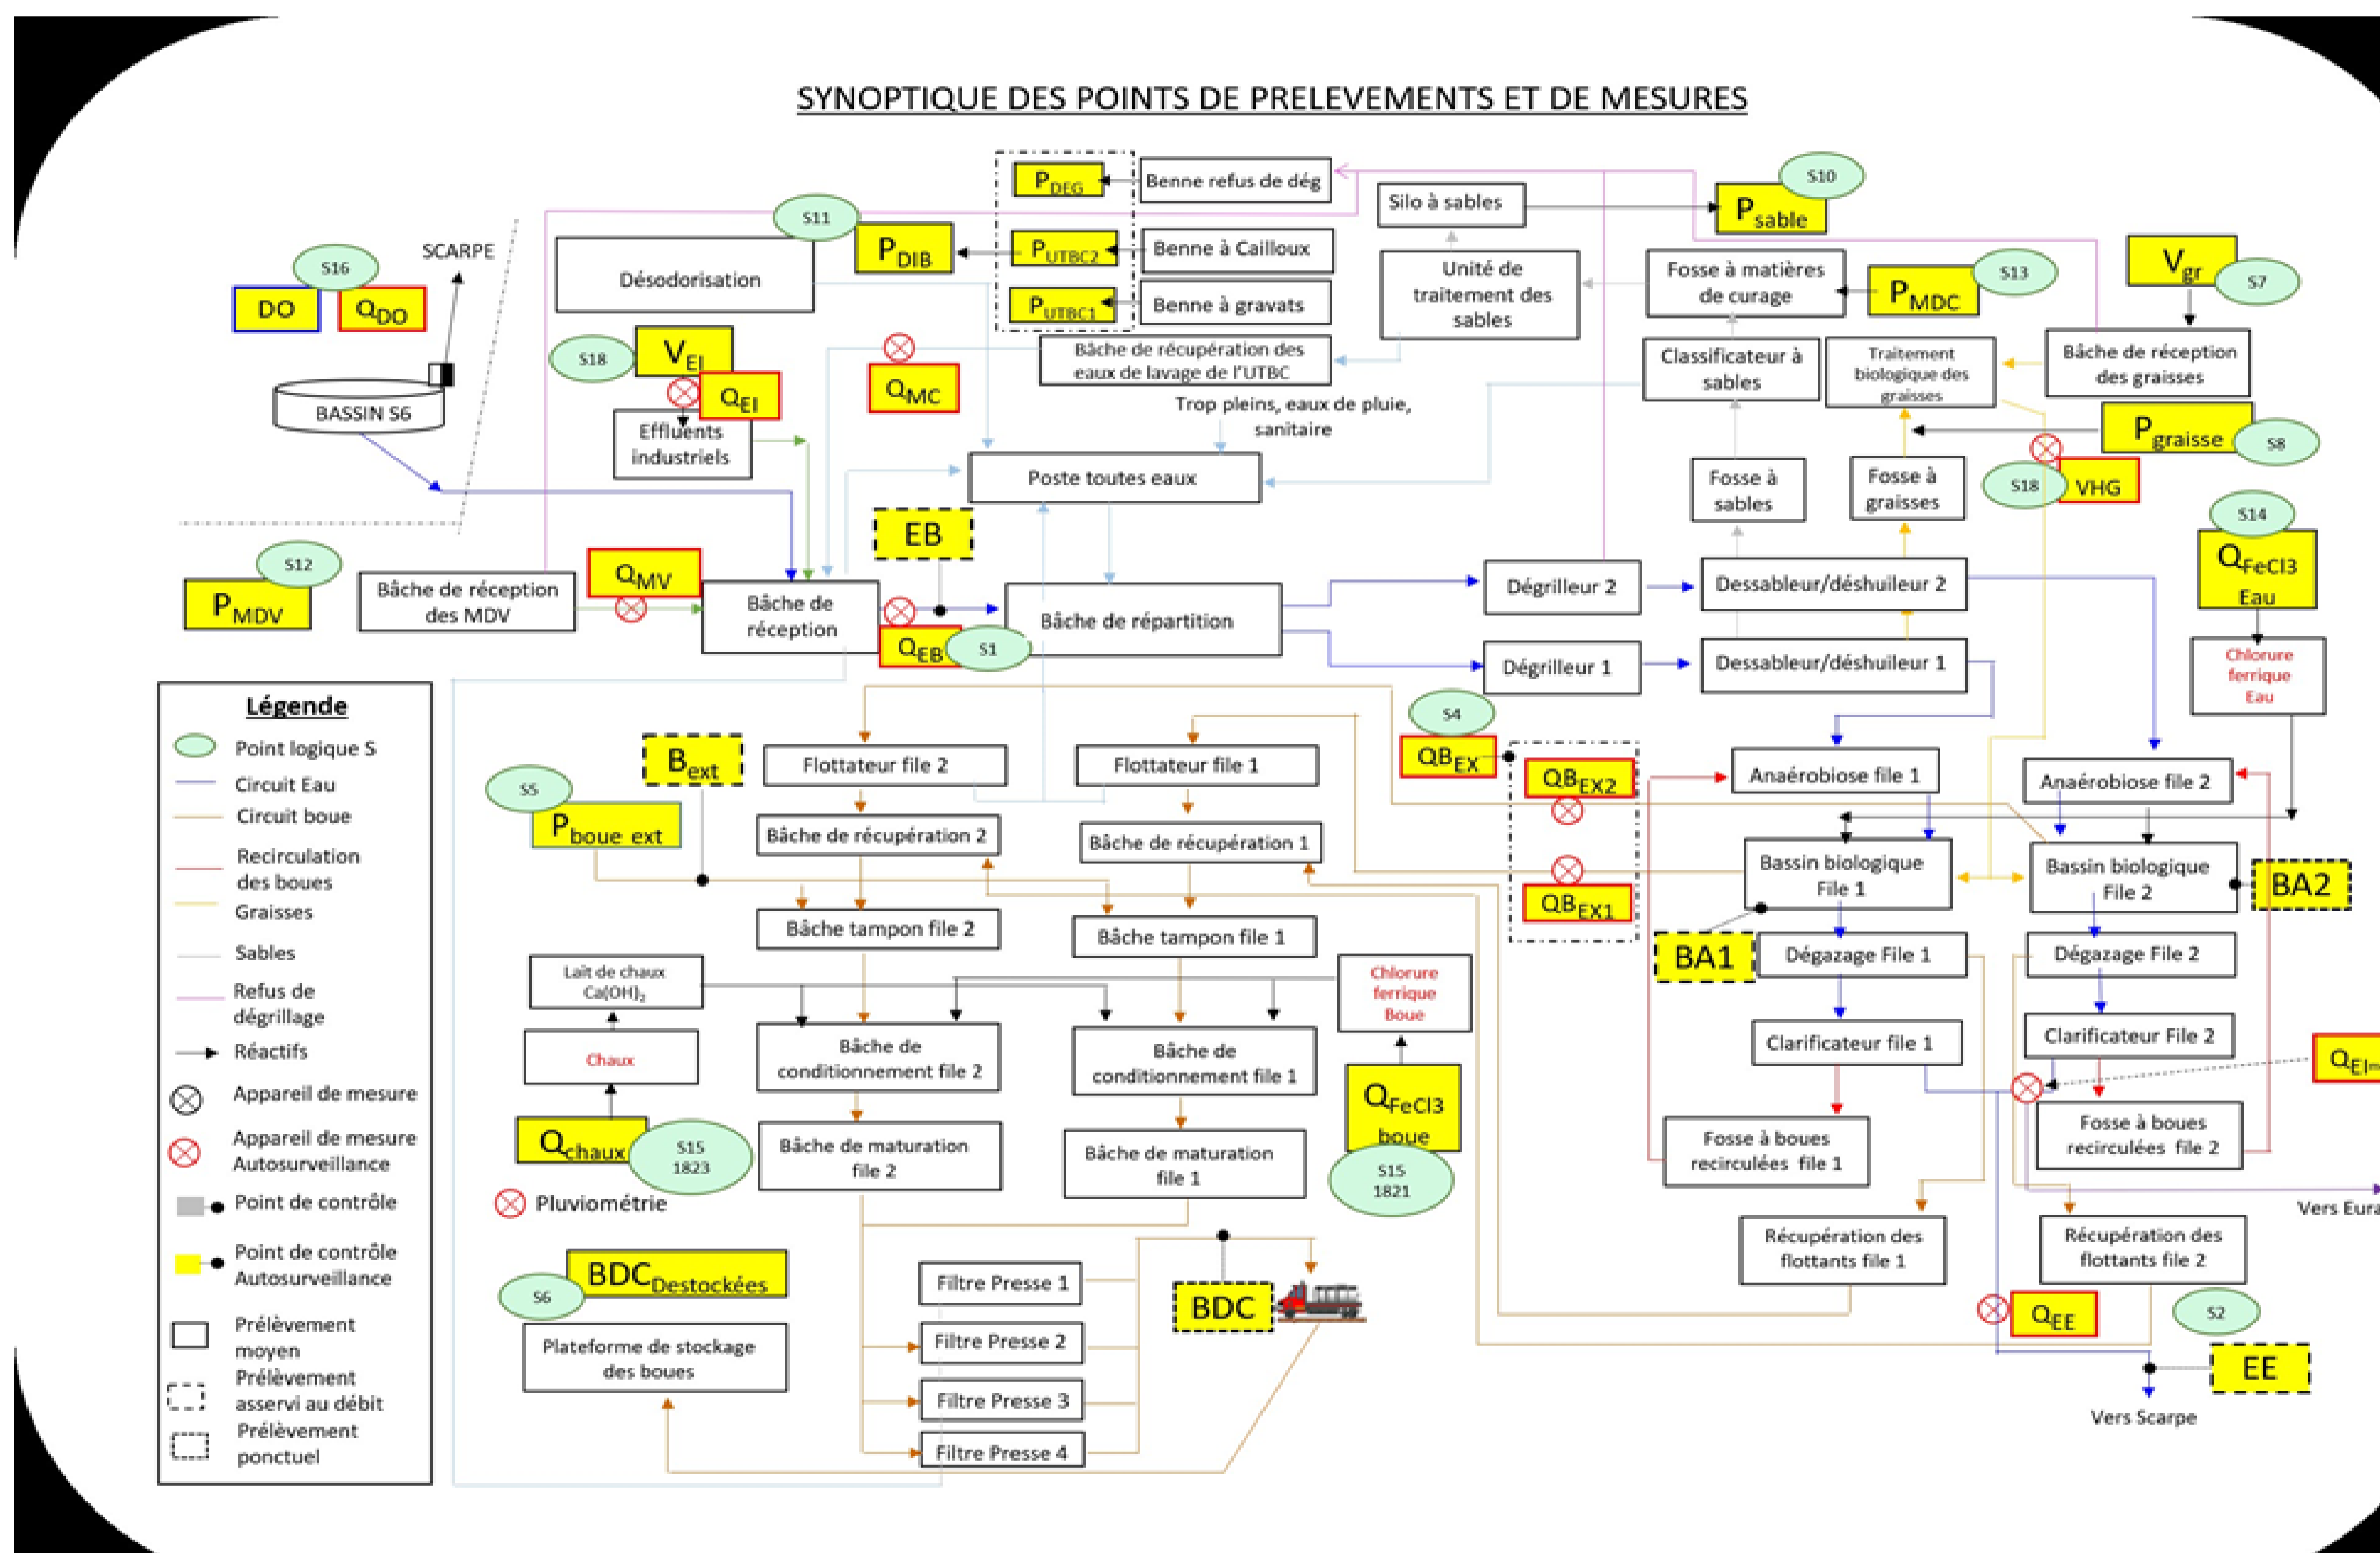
SYNOPTIQUE DES POINTS DE PRELEVEMENTS ET DE MESURES

$P_{DEG}$
Benne refus de dég
Silo à sables
S10
$P_{sable}$
S11
$P_{DIB}$
$P_{UTBC2}$
Benne à Cailloux
Unité de traitement des sables
Fosse à matières de curage
S13
$P_{MDC}$
$V_{gr}$
S7
SCARPE
S16
DO
$Q_{DO}$
Désodorisation
$P_{UTBC1}$
Benne à gravats
S18
$V_{EI}$
$Q_{EI}$
$Q_{MC}$
Bâche de récupération des eaux de lavage de l'UTBC
Classificateur à sables
Traitement biologique des graisses
Bâche de réception des graisses
BASSIN S6
Effluents industriels
Trop pleins, eaux de pluie, sanitaire
$P_{graisse}$
S8
Poste toutes eaux
Fosse à sables
Fosse à graisses
S18
VHG
EB
S14
S12
$P_{MDV}$
Bâche de réception des MDV
$Q_{MV}$
Bâche de réception
$Q_{EB}$
S1
Bâche de répartition
Dégrilleur 2
Dessableur/déshuileur 2
$Q_{FeCl3}$ Eau
Dégrilleur 1
Dessableur/déshuileur 1
Chlorure ferrique Eau

Légende
Point logique S
Circuit Eau
Circuit boue
Recirculation des boues
Graisses
Sables
Refus de dégrillage
Réactifs
Appareil de mesure
Appareil de mesure Autosurveillance
Point de contrôle
Point de contrôle Autosurveillance
Prélèvement moyen
Prélèvement asservi au débit
Prélèvement ponctuel

$B_{ext}$
S5
$P_{boue\ ext}$
Flottateur file 2
Flottateur file 1
S4
$QB_{EX}$
$QB_{EX2}$
Anaérobiose file 1
Anaérobiose file 2
Bâche de récupération 2
Bâche de récupération 1
Bassin biologique File 1
Bassin biologique File 2
BA2
$QB_{EX1}$
Bâche tampon file 2
Bâche tampon file 1
BA1
Dégazage File 1
Dégazage File 2
Lait de chaux $Ca(OH)_2$
Chlorure ferrique Boue
Chaux
Bâche de conditionnement file 2
Bâche de conditionnement file 1
Clarificateur file 1
Clarificateur File 2
$Q_{EI}$
$Q_{chaux}$
S15 1823
$Q_{FeCl3}$ boue
Bâche de maturation file 2
Bâche de maturation file 1
Fosse à boues recirculées file 1
Fosse à boues recirculées file 2
S15 1821
Pluviométrie
Vers Eura
Récupération des flottants file 1
Récupération des flottants file 2
$BDC_{Destockées}$
Filtre Presse 1
S6
BDC
Filtre Presse 2
$Q_{EE}$
S2
Plateforme de stockage des boues
Filtre Presse 3
EE
Filtre Presse 4
Vers Scarpe